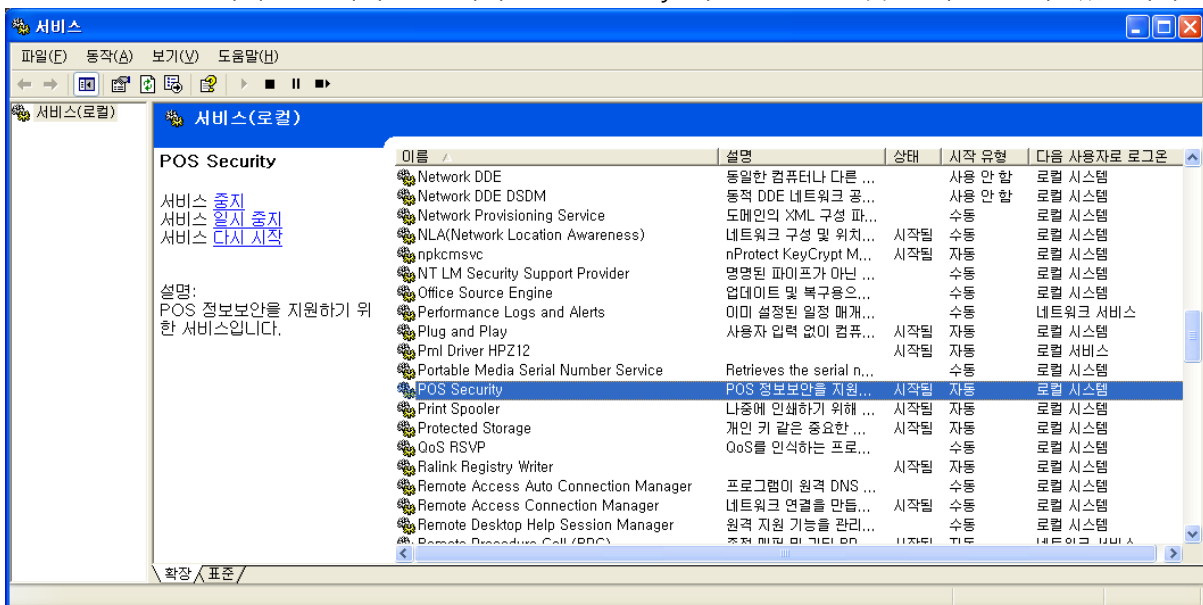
서비스

파일(F) 동작(A) 보기(V) 도움말(H)

서비스(로컬)

서비스(로컬)

POS Security

서비스 중지
서비스 일시 중지
서비스 다시 시작

설명:
POS 정보보안을 지원하기 위한 서비스입니다.

| 이름 | 설명 | 상태 | 시작 유형 | 다음 사용자로 로그온 |
|---|---|---|---|---|
| Network DDE | 동일한 컴퓨터나 다른 ... | | 사용 안 함 | 로컬 시스템 |
| Network DDE DSDM | 동적 DDE 네트워크 공... | | 사용 안 함 | 로컬 시스템 |
| Network Provisioning Service | 도메인의 XML 구성 파... | | 수동 | 로컬 시스템 |
| NLA(Network Location Awareness) | 네트워크 구성 및 위치... | 시작됨 | 수동 | 로컬 시스템 |
| npkcmsvc | nProtect KeyCrypt M... | 시작됨 | 자동 | 로컬 시스템 |
| NT LM Security Support Provider | 명명된 파이프가 아닌 ... | | 수동 | 로컬 시스템 |
| Office Source Engine | 업데이트 및 복구용으... | | 수동 | 로컬 시스템 |
| Performance Logs and Alerts | 이미 설정된 일정 매개... | | 수동 | 네트워크 서비스 |
| Plug and Play | 사용자 입력 없이 컴퓨... | 시작됨 | 자동 | 로컬 시스템 |
| Pml Driver HPZ12 | | 시작됨 | 자동 | 로컬 서비스 |
| Portable Media Serial Number Service | Retrieves the serial n... | | 수동 | 로컬 시스템 |
| POS Security | POS 정보보안을 지원... | 시작됨 | 자동 | 로컬 시스템 |
| Print Spooler | 나중에 인쇄하기 위해 ... | 시작됨 | 자동 | 로컬 시스템 |
| Protected Storage | 개인 키 같은 중요한 ... | 시작됨 | 자동 | 로컬 시스템 |
| QoS RSVP | QoS를 인식하는 프로... | | 수동 | 로컬 시스템 |
| Ralink Registry Writer | | 시작됨 | 자동 | 로컬 시스템 |
| Remote Access Auto Connection Manager | 프로그램이 원격 DNS ... | | 수동 | 로컬 시스템 |
| Remote Access Connection Manager | 네트워크 연결을 만듭... | 시작됨 | 수동 | 로컬 시스템 |
| Remote Desktop Help Session Manager | 원격 지원 기능을 관리... | | 수동 | 로컬 시스템 |
| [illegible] | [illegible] | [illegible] | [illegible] | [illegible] |

확장 표준